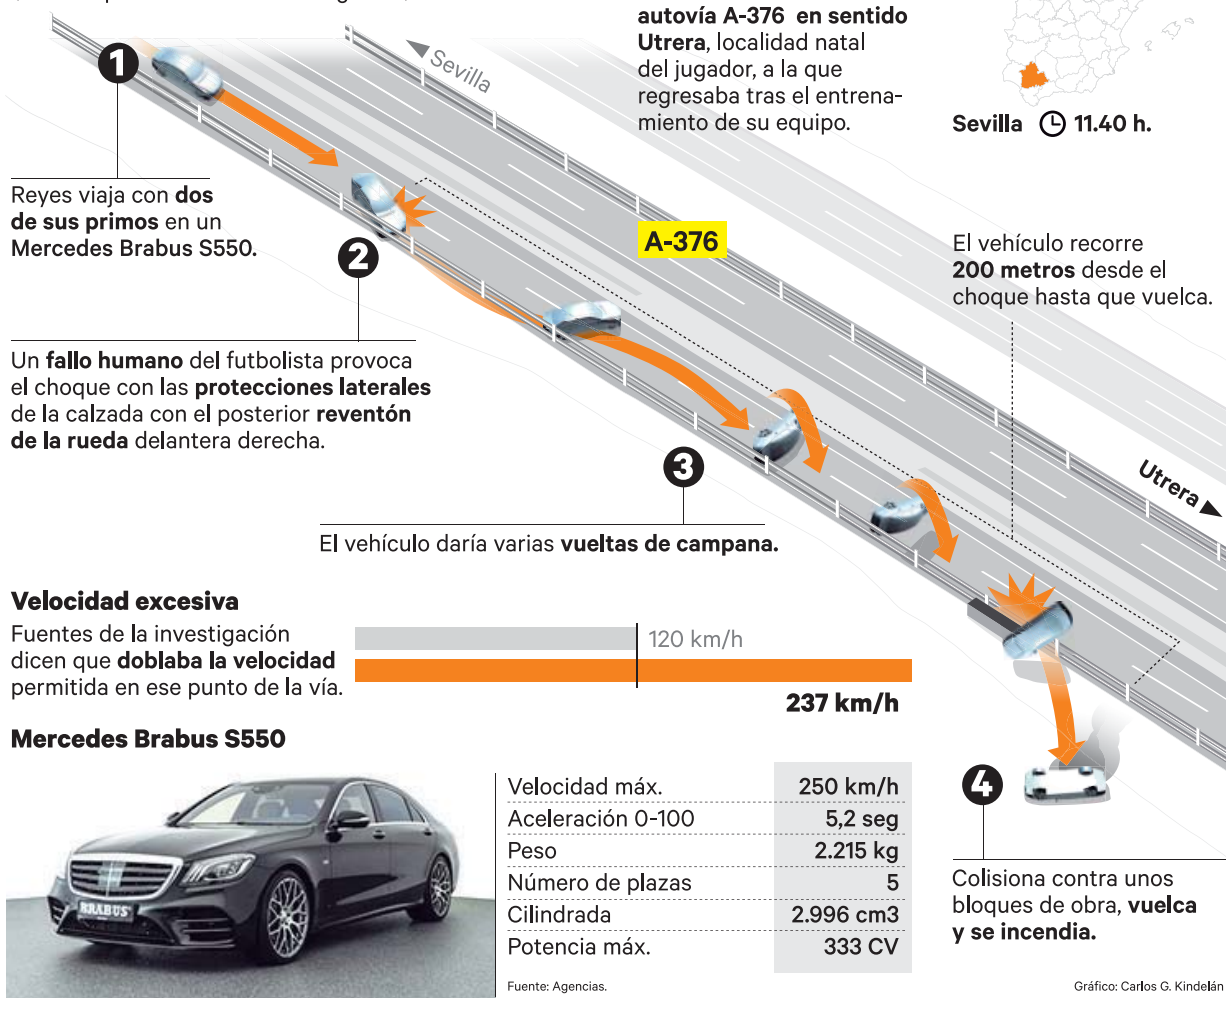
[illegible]

autovía A-376 en sentido Utrera, localidad natal del jugador, a la que regresaba tras el entrenamiento de su equipo.

Sevilla 11.40 h.

Sevilla

1

Reyes viaja con dos de sus primos en un Mercedes Brabus S550.

2

A-376

El vehículo recorre 200 metros desde el choque hasta que vuelca.

Un fallo humano del futbolista provoca el choque con las protecciones laterales de la calzada con el posterior reventón de la rueda delantera derecha.

3

Utrera

El vehículo daría varias vueltas de campana.

Velocidad excesiva

Fuentes de la investigación dicen que doblaba la velocidad permitida en ese punto de la vía.

120 km/h

237 km/h

Mercedes Brabus S550

BRABUS

| Velocidad máx. | 250 km/h |
|---|---|
| Aceleración 0-100 | 5,2 seg |
| Peso | 2.215 kg |
| Número de plazas | 5 |
| Cilindrada | 2.996 cm3 |
| Potencia máx. | 333 CV |

4

Colisiona contra unos bloques de obra, vuelca y se incendia.

Fuente: Agencias.

Gráfico: Carlos G. Kindelán